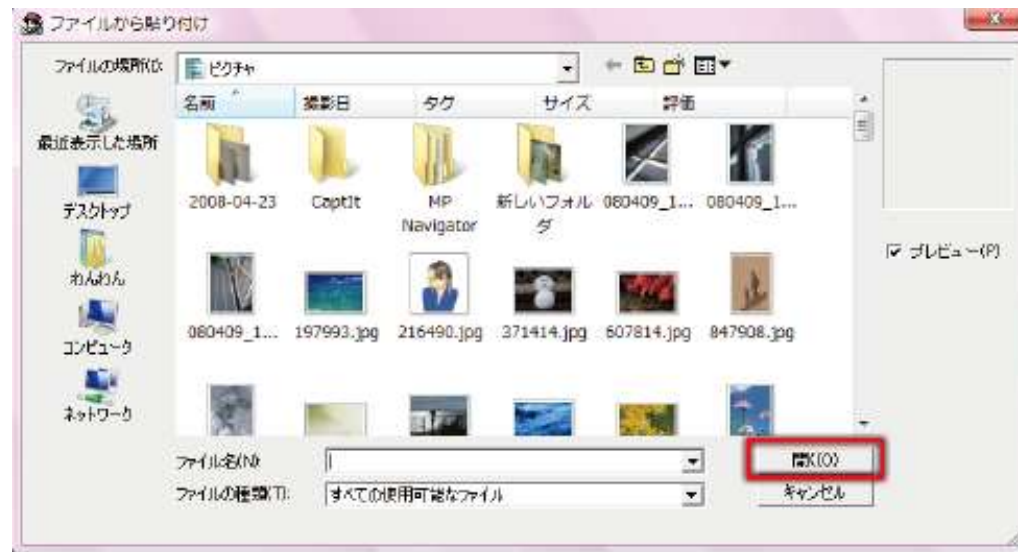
ファイルから貼り付け

ファイルの場所(I): ピクチャ

名前 撮影日 タグ サイズ 評価

最近表示した場所
デスクトップ
わんわん
コンピュータ
ネットワーク

2008-04-23
CaptIt
MP Navigator
新しいフォルダ
080409_1...
080409_1...
080409_1...
197993.jpg
216490.jpg
371414.jpg
607814.jpg
847908.jpg

プレビュー(P)

ファイル名(N):
ファイルの種類(T): すべての使用可能なファイル

開く(O)
キャンセル